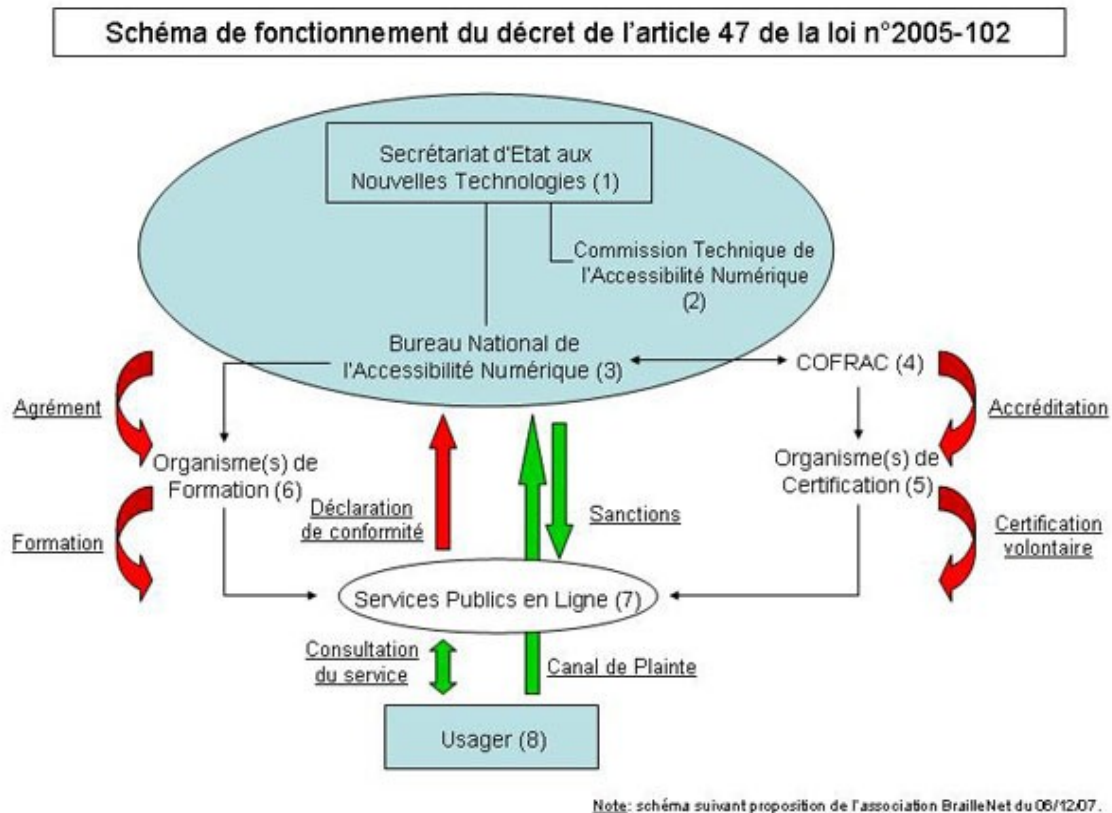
Schéma de fonctionnement du décret de l'article 47 de la loi n°2005-102

Secrétariat d'Etat aux Nouvelles Technologies (1)

Commission Technique de l'Accessibilité Numérique (2)

Bureau National de l'Accessibilité Numérique (3)

COFRAC (4)

Agrément

Accréditation

Organisme(s) de Formation (6)

Organisme(s) de Certification (5)

Déclaration de conformité

Sanctions

Formation

Certification volontaire

Services Publics en Ligne (7)

Consultation du service

Canal de Plainte

Usager (8)

Note: schéma suivant proposition de l'association BrailleNet du 06/12/07.